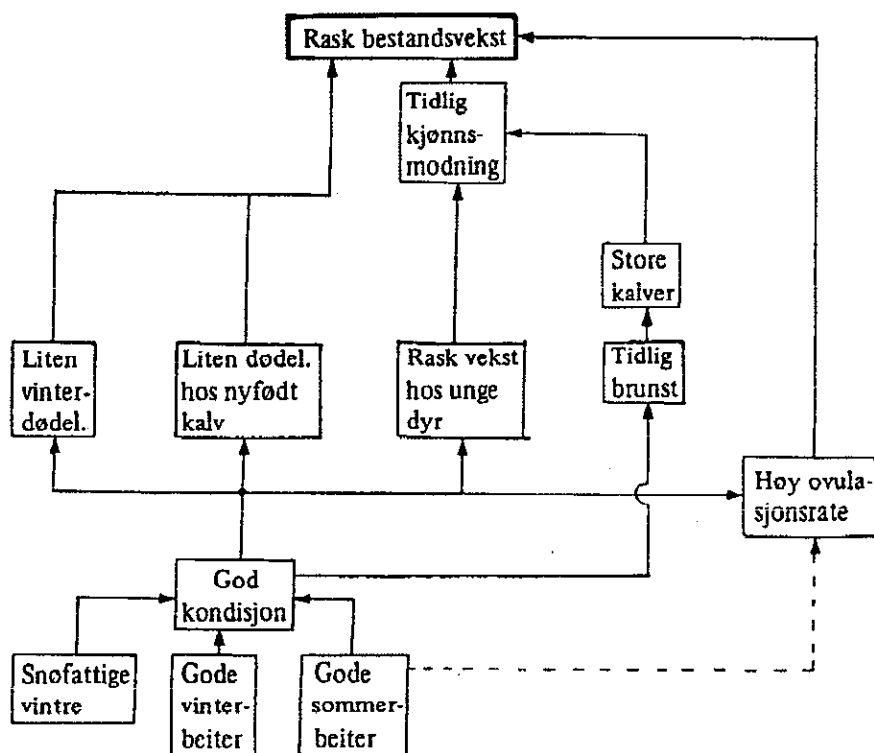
Rask bestandsvekst

Tidlig kjønnsmodning

Store kalver

Liten vinterdødel.

Liten dødel. hos nyfødt kalv

Rask vekst hos unge dyr

Tidlig brunst

Høy ovulasjonsrate

God kondisjon

Snofattige vintre

Gode vinterbeiter

Gode sommerbeiter